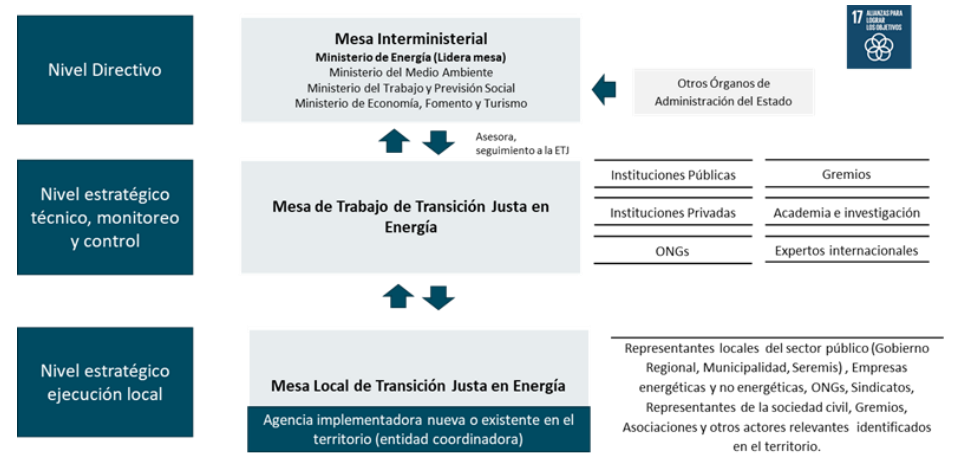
17 ALIANZAS PARA LOGRAR LOS OBJETIVOS

Nivel Directivo

Mesa Interministerial
Ministerio de Energía (Lidera mesa)
Ministerio del Medio Ambiente
Ministerio del Trabajo y Previsión Social
Ministerio de Economía, Fomento y Turismo

Otros Órganos de Administración del Estado

Asesora, seguimiento a la ETJ

Nivel estratégico técnico, monitoreo y control

Mesa de Trabajo de Transición Justa en Energía

| Instituciones Públicas | Gremios |
|---|---|
| Instituciones Privadas | Academia e investigación |
| ONGs | Expertos internacionales |

Nivel estratégico ejecución local

Mesa Local de Transición Justa en Energía

Agencia implementadora nueva o existente en el territorio (entidad coordinadora)

Representantes locales del sector público (Gobierno Regional, Municipalidad, Seremis) , Empresas energéticas y no energéticas, ONGs, Sindicatos, Representantes de la sociedad civil, Gremios, Asociaciones y otros actores relevantes identificados en el territorio.